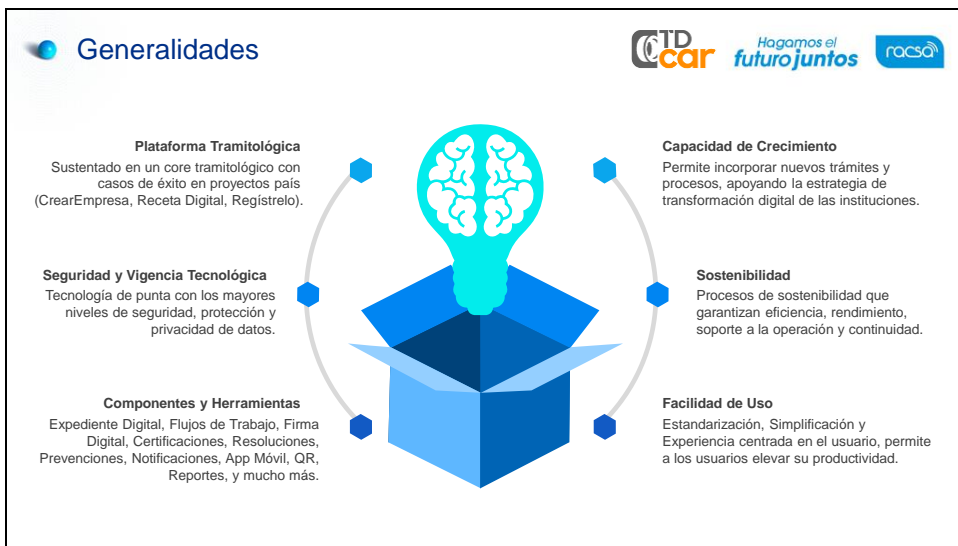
Generalidades

TD car

Hagamos el futuro juntos

racsa

Plataforma Tramitológica
Sustentado en un core tramitológico con casos de éxito en proyectos país (CrearEmpresa, Receta Digital, Regístrelo).

Seguridad y Vigencia Tecnológica
Tecnología de punta con los mayores niveles de seguridad, protección y privacidad de datos.

Componentes y Herramientas
Expediente Digital, Flujos de Trabajo, Firma Digital, Certificaciones, Resoluciones, Prevenciones, Notificaciones, App Móvil, QR, Reportes, y mucho más.

Capacidad de Crecimiento
Permite incorporar nuevos trámites y procesos, apoyando la estrategia de transformación digital de las instituciones.

Sostenibilidad
Procesos de sostenibilidad que garantizan eficiencia, rendimiento, soporte a la operación y continuidad.

Facilidad de Uso
Estandarización, Simplificación y Experiencia centrada en el usuario, permite a los usuarios elevar su productividad.